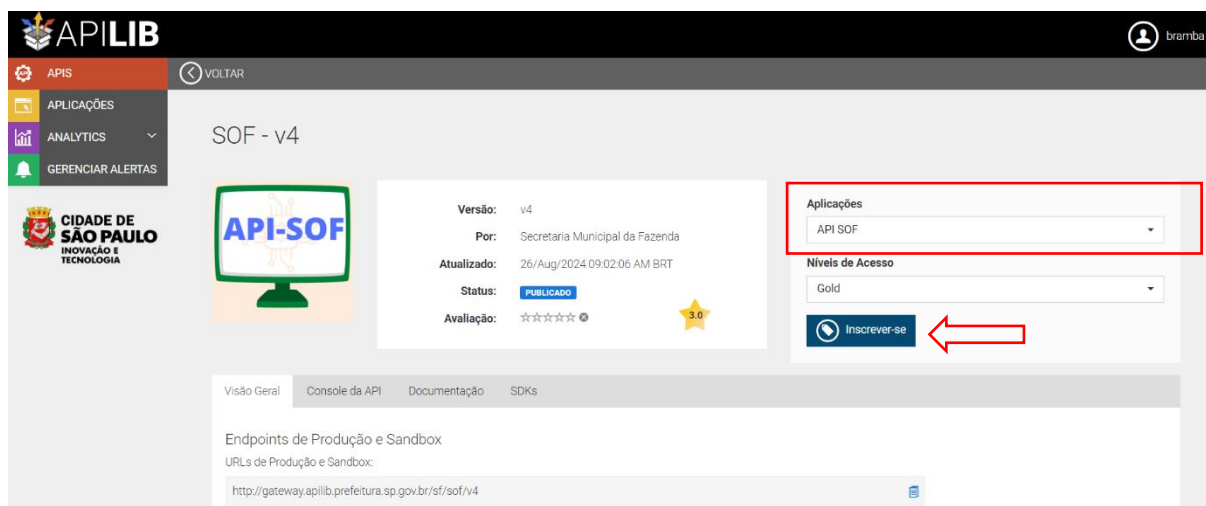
APILIB

bramba

APIS
APLICAÇÕES
ANALYTICS
GERENCIAR ALERTAS

CIDADE DE SÃO PAULO
INOVAÇÃO E TECNOLOGIA

VOLTAR

SOF - v4

API-SOF

Versão: v4
Por: Secretaria Municipal da Fazenda
Atualizado: 26/Aug/2024 09:02:06 AM BRT
Status: PUBLICADO
Avaliação: ☆☆☆☆☆

3.0

Aplicações
API SOF
Níveis de Acesso
Gold
Inscrever-se

Visão Geral | Console da API | Documentação | SDKs

Endpoints de Produção e Sandbox
URLs de Produção e Sandbox:
http://gateway.apilib.prefeitura.sp.gov.br/sf/sof/v4